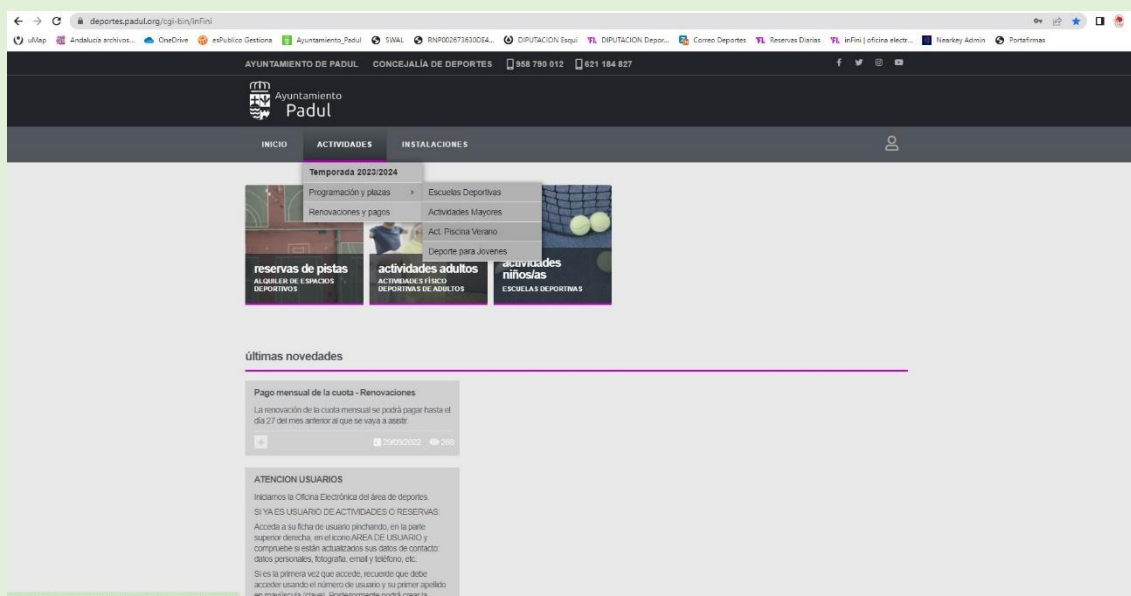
deportes.padul.org/cgi-bin/inFini

uMap Andalucía archivos... OneDrive esPublico Gestiona Ayuntamiento_Padul SWAL RNP002673630DE4... DIPUTACION Esqui DIPUTACION Depor... Correo Deportes Reservas Diarias inFini | oficina electr... Nearkey Admin Portafirmas

AYUNTAMIENTO DE PADUL CONCEJALÍA DE DEPORTES 958 790 012 621 184 827

Ayuntamiento Padul

INICIO ACTIVIDADES INSTALACIONES

Temporada 2023/2024
Programación y plazas
Renovaciones y pagos

Escuelas Deportivas
Actividades Mayores
Act. Piscina Verano
Deporte para Jovenes

reservas de pistas
ALQUILER DE ESPACIOS DEPORTIVOS

actividades adultos
ACTIVIDADES FÍSICO DEPORTIVAS DE ADULTOS

actividades niños/as
ESCUELAS DEPORTINAS

últimas novedades

Pago mensual de la cuota - Renovaciones
La renovación de la cuota mensual se podrá pagar hasta el día 27 del mes anterior al que se vaya a asistir.
29/09/2022 260

ATENCION USUARIOS
Iniciamos la Oficina Electrónica del área de deportes.
SI YA ES USUARIO DE ACTIVIDADES O RESERVAS:
Acceda a su ficha de usuario pinchando, en la parte superior derecha, en el icono AREA DE USUARIO y compruebe si están actualizados sus datos de contacto: datos personales, fotografía, email y teléfono, etc.
Si es la primera vez que accede, recuerde que debe acceder usando el número de usuario y su primer apellido en mayúscula (clave). Posteriormente podrá crear la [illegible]